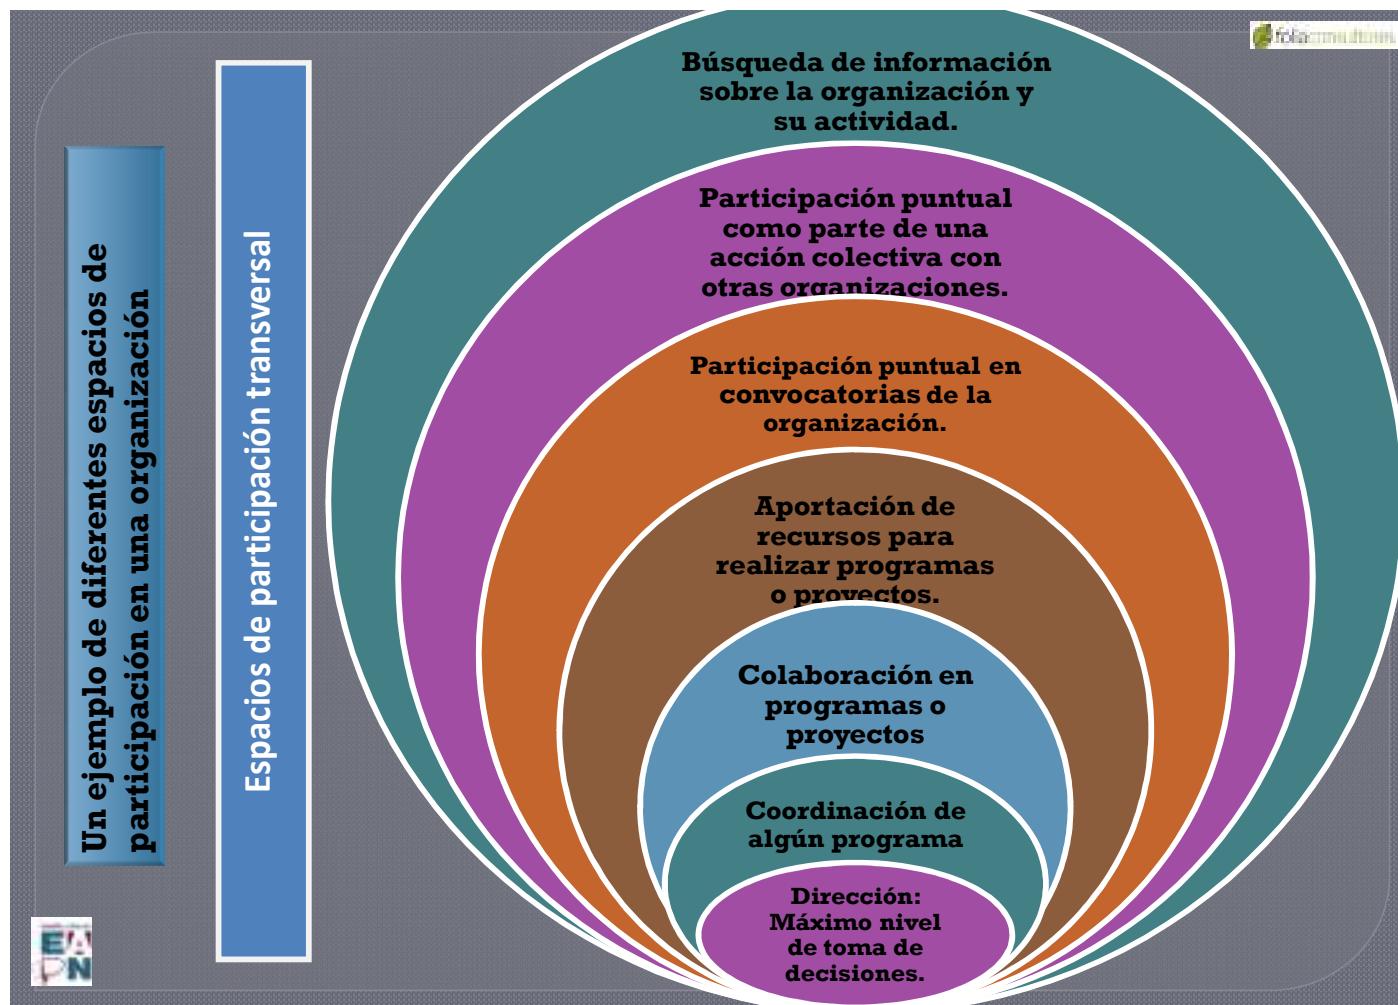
Un ejemplo de diferentes espacios de participación en una organización

Espacios de participación transversal

Búsqueda de información sobre la organización y su actividad.

Participación puntual como parte de una acción colectiva con otras organizaciones.

Participación puntual en convocatorias de la organización.

Aportación de recursos para realizar programas o proyectos.

Colaboración en programas o proyectos

Coordinación de algún programa

Dirección: Máximo nivel de toma de decisiones.

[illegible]

EA
PN